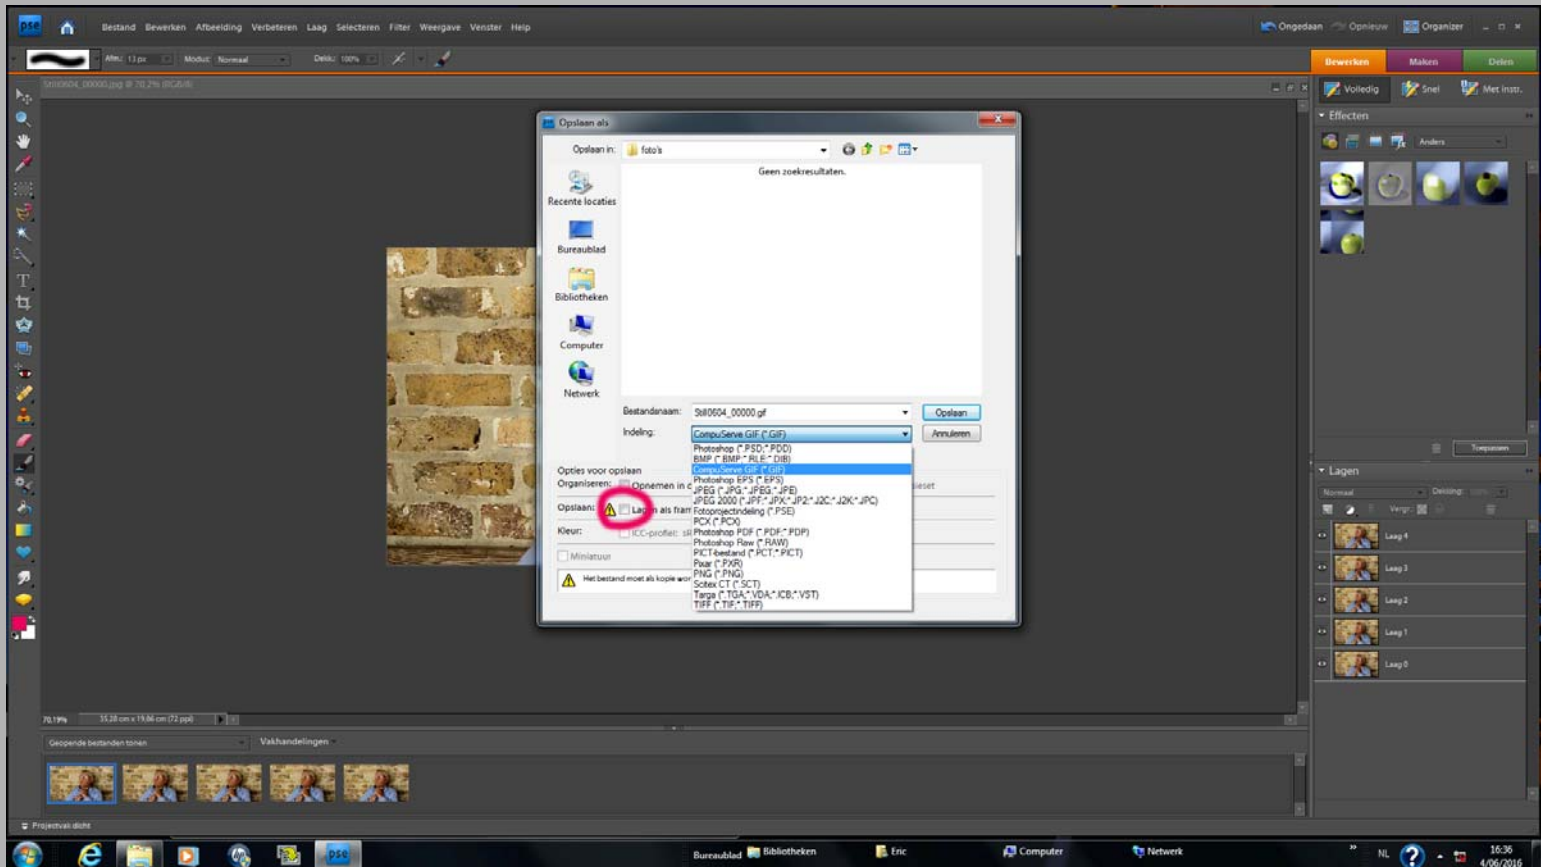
pse Bestand Bewerken Afbeelding Verbeteren Laag Selecteren Filter Weergave Venster Help

Ongedaan Opnieuw Organizer

Afm.: 13 px Modus: Normaal Dekk.: 100%

Bewerken Maken Delen

Volledig Snel Met instr.

Effecten

Anders

Still0604_00000.jpg @ 70,2% (RGB/8)

Opslaan als

Opslaan in: foto's

Geen zoekresultaten.

Recente locaties

Bureaublad

Bibliotheken

Computer

Netwerk

Bestandsnaam: Still0604_00000.gif

Opslaan

Indeling: CompuServe GIF (*.GIF)

Annuleren

Photoshop (*.PSD;*.PDD)
BMP (*.BMP;*.RLE;*.DIB)
CompuServe GIF (*.GIF)
Photoshop EPS (*.EPS)
JPEG (*.JPG;*.JPEG;*.JPE)
JPEG 2000 (*.JPF;*.JPX;*.JP2;*.J2C;*.J2K;*.JPC)
Fotoprojectindeling (*.PSE)
PCX (*.PCX)
Photoshop PDF (*.PDF;*.PDP)
Photoshop Raw (*.RAW)
PICT-bestand (*.PCT;*.PICT)
Pixar (*.PXR)
PNG (*.PNG)
Scitex CT (*.SCT)
Targa (*.TGA;*.VDA;*.ICB;*.VST)
TIFF (*.TIF;*.TIFF)

Opties voor opslaan

Organiseren: Opnemen in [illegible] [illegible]ieset

Opslaan: Lagen als fram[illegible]

Kleur: ICC-profiel: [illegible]

Miniatuur

Het bestand moet als kopie wor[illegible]

Toepassen

Lagen

Normaal Dekking:

Vergr.:

Laag 4

Laag 3

Laag 2

Laag 1

Laag 0

70,19% 35,28 cm x 19,86 cm (72 ppi)

Geopende bestanden tonen Vakhandelingen

Projectvak dicht

Bureaublad Bibliotheken Eric Computer Netwerk

NL 16:36 4/06/2016